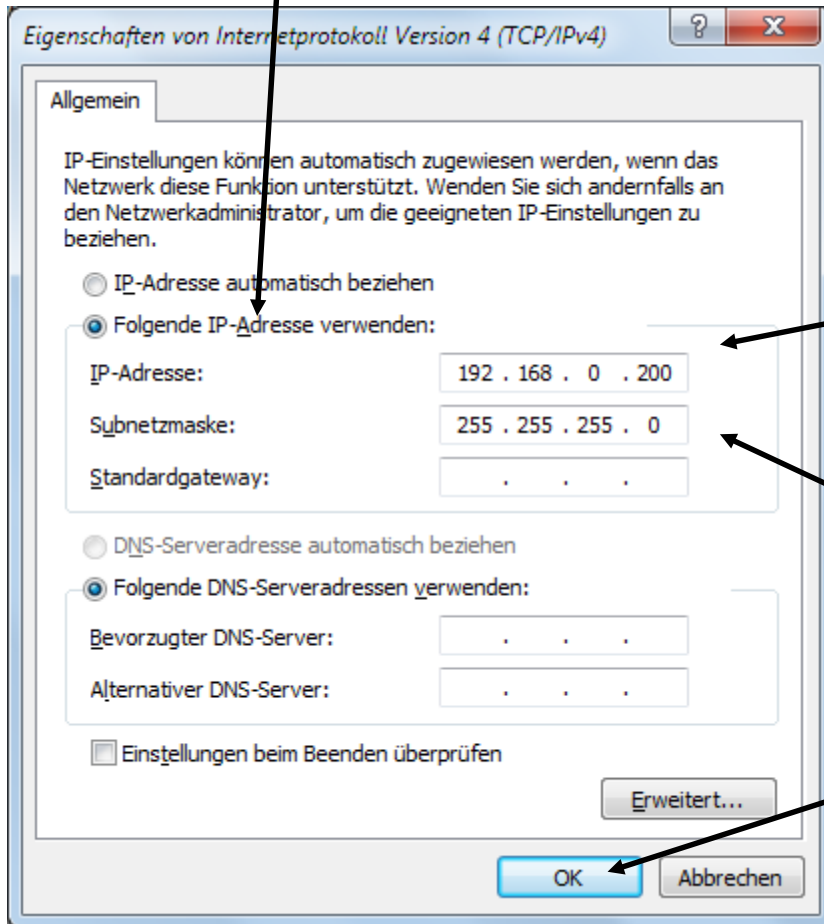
Eigenschaften von Internetprotokoll Version 4 (TCP/IPv4)

?

X

Allgemein

IP-Einstellungen können automatisch zugewiesen werden, wenn das Netzwerk diese Funktion unterstützt. Wenden Sie sich andernfalls an den Netzwerkadministrator, um die geeigneten IP-Einstellungen zu beziehen.

IP-Adresse automatisch beziehen

Folgende IP-Adresse verwenden:

IP-Adresse: 192 . 168 . 0 . 200

Subnetzmaske: 255 . 255 . 255 . 0

Standardgateway: . . .

DNS-Serveradresse automatisch beziehen

Folgende DNS-Serveradressen verwenden:

Bevorzugter DNS-Server: . . .

Alternativer DNS-Server: . . .

Einstellungen beim Beenden überprüfen

Erweitert...

OK

Abbrechen